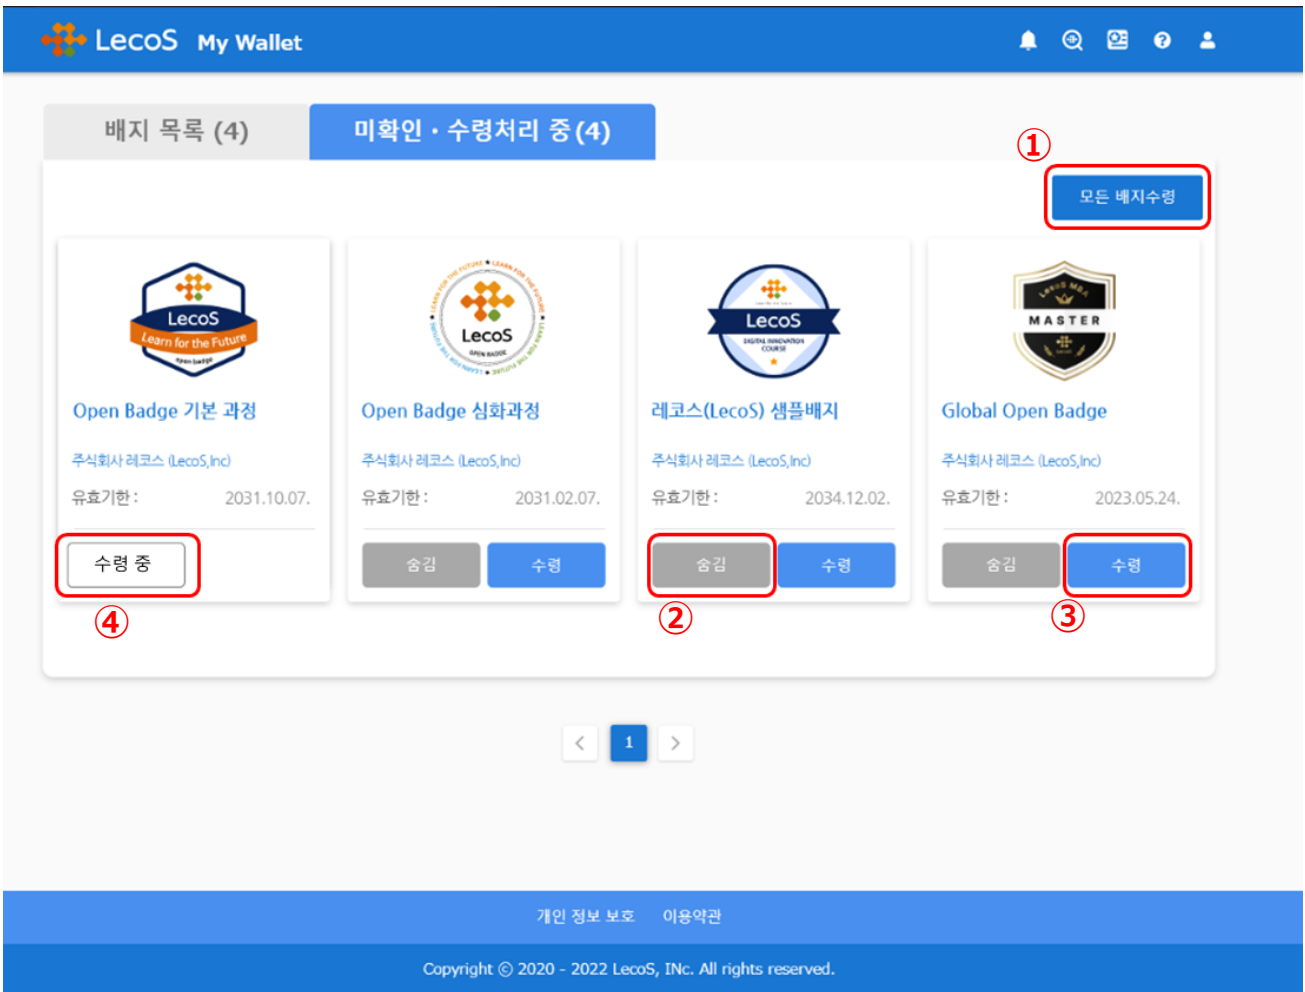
LecoS My Wallet

배지 목록 (4)

미확인 · 수령처리 중 (4)

①

모든 배지수령

LecoS Learn for the Future open badge

Open Badge 기본 과정

주식회사 레코스 (LecoS,Inc)

유효기한 : 2031.10.07.

수령 중

④

LecoS OPEN BADGE LEARN FOR THE FUTURE

Open Badge 심화과정

주식회사 레코스 (LecoS,Inc)

유효기한 : 2031.02.07.

숨김

수령

LecoS DIGITAL INNOVATION COURSE

레코스(LecoS) 샘플배지

주식회사 레코스 (LecoS,Inc)

유효기한 : 2034.12.02.

숨김

②

수령

LecoS MBA MASTER

Global Open Badge

주식회사 레코스 (LecoS,Inc)

유효기한 : 2023.05.24.

숨김

수령

③

<

1

>

개인 정보 보호 이용약관

Copyright © 2020 - 2022 LecoS, INc. All rights reserved.